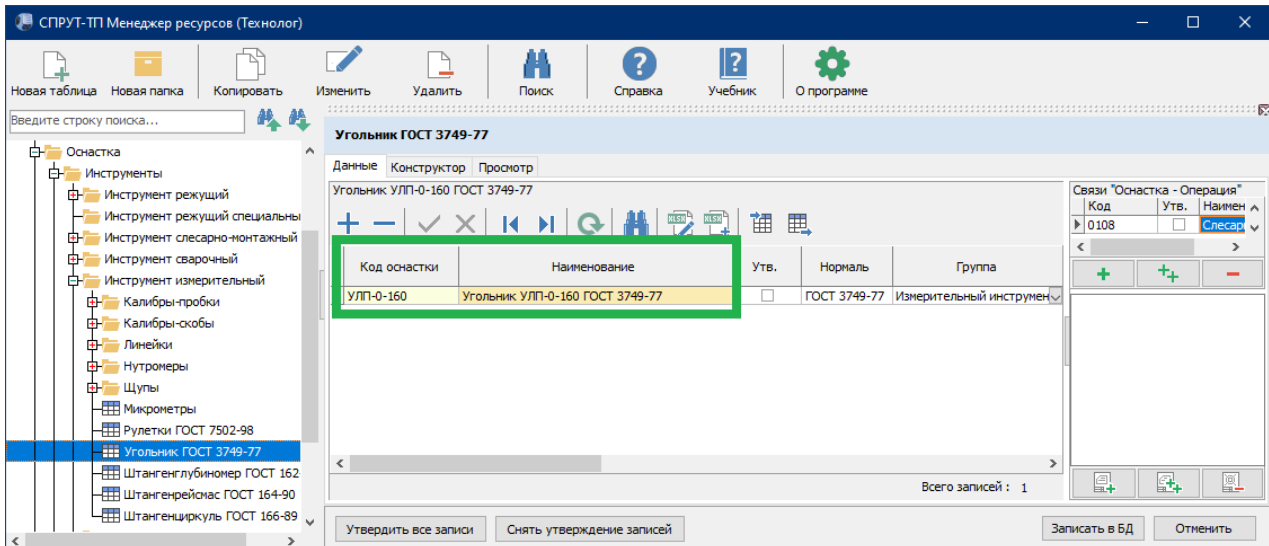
СПРУТ-ТП Менеджер ресурсов (Технолог)

Новая таблица
Новая папка
Копировать
Изменить
Удалить
Поиск
Справка
Учебник
О программе

Введите строку поиска...

Оснастка
Инструменты
Инструмент режущий
Инструмент режущий специальны
Инструмент слесарно-монтажный
Инструмент сварочный
Инструмент измерительный
Калибры-пробки
Калибры-скобы
Линейки
Нутромеры
Щупы
Микрометры
Рулетки ГОСТ 7502-98
Угольник ГОСТ 3749-77
Штангенглубиномер ГОСТ 162
Штангенрейсмас ГОСТ 164-90
Штангенциркуль ГОСТ 166-89

Угольник ГОСТ 3749-77

Данные | Конструктор | Просмотр

Угольник УЛП-0-160 ГОСТ 3749-77

| Код оснастки | Наименование | Утв. | Нормаль | Группа |
|---|---|---|---|---|
| УЛП-0-160 | Угольник УЛП-0-160 ГОСТ 3749-77 | ☐ | ГОСТ 3749-77 | Измерительный инструмен |

Всего записей : 1

Связи "Оснастка - Операция"

| Код | Утв. | Наимен |
|---|---|---|
| 0108 | ☐ | Слесар |

Утвердить все записи
Снять утверждение записей
Записать в БД
Отменить